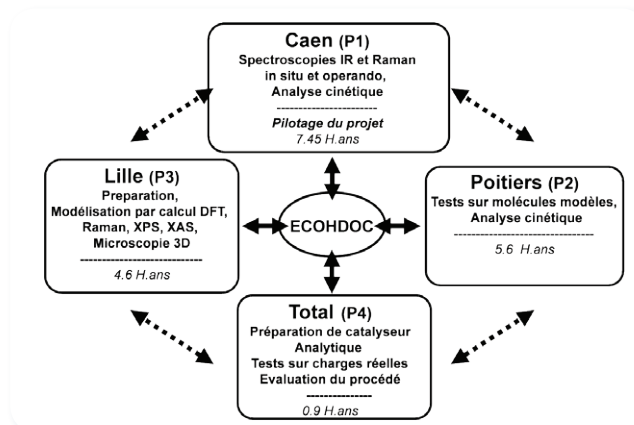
Caen (P1)
Spectroscopies IR et Raman in situ et operando, Analyse cinétique
------------------------
Pilotage du projet
7.45 H.ans

Lille (P3)
Preparation, Modélisation par calcul DFT, Raman, XPS, XAS, Microscopie 3D
-----------------------------
4.6 H.ans

ECOHDOC

Poitiers (P2)
Tests sur molécules modèles, Analyse cinétique
-----------------------------
5.6 H.ans

Total (P4)
Préparation de catalyseur
Analytique
Tests sur charges réelles
Evaluation du procédé
---------------
0.9 H.ans